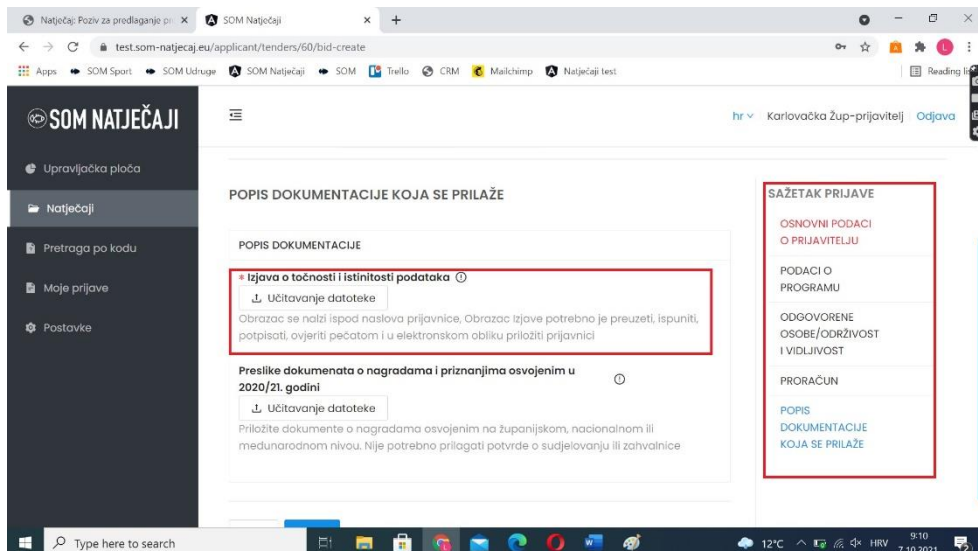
Natječaj: Poziv za predlaganje pr ×
SOM Natječaji ×
+
test.som-natjecaj.eu/applicant/tenders/60/bid-create
Apps SOM Sport SOM Udruge SOM Natječaji SOM Trello CRM Mailchimp Natječaji test
Reading li

SOM NATJEČAJI

hr Karlovačka Žup-prijavitelj Odjava

Upravljačka ploča
Natječaji
Pretraga po kodu
Moje prijave
Postavke

POPIS DOKUMENTACIJE KOJA SE PRILAŽE

POPIS DOKUMENTACIJE

* Izjava o točnosti i istinitosti podataka ⓘ
Učitavanje datoteke
Obrazac se nalzi ispod naslova prijavnice, Obrazac Izjave potrebno je preuzeti, ispuniti, potpisati, ovjeriti pečatom i u elektronskom obliku priložiti prijavnici

Preslike dokumenata o nagradama i priznanjima osvojenim u 2020/21. godini ⓘ
Učitavanje datoteke
Priložite dokumente o nagradama osvojenim na županijskom, nacionalnom ili međunarodnom nivou. Nije potrebno prilagati potvrde o sudjelovanju ili zahvalnice

SAŽETAK PRIJAVE
OSNOVNI PODACI O PRIJAVITELJU
PODACI O PROGRAMU
ODGOVORENE OSOBE/ODRŽIVOST I VIDLJIVOST
PRORAČUN
POPIS DOKUMENTACIJE KOJA SE PRILAŽE

Type here to search
12°C HRV 9:10 7.10.2021